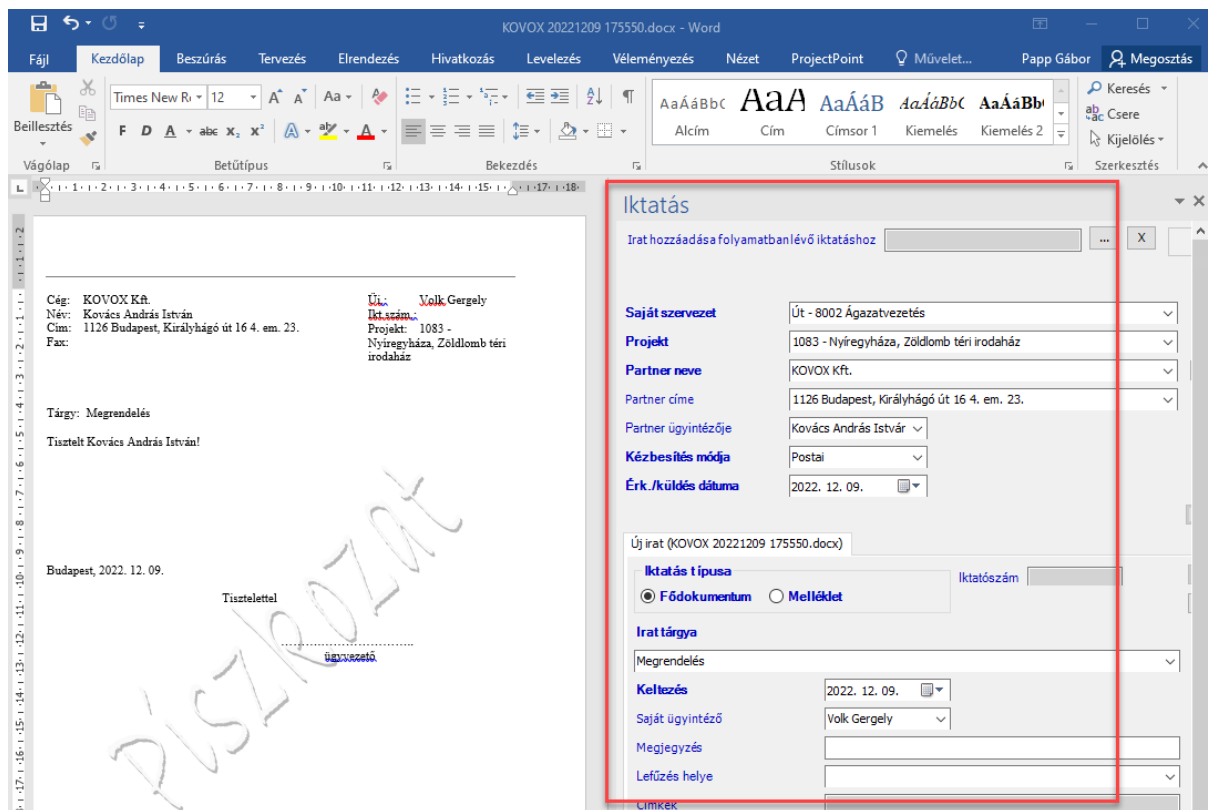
KOVOX 20221209 175550.docx - Word

Fájl Kezdőlap Beszúrás Tervezés Elrendezés Hivatkozás Levelezés Véleményezés Nézet ProjectPoint Művelet... Papp Gábor Megosztás

Beillesztés Times New R 12 A A Aa AaÁáBbC AaA AaÁáB AaÁáBbC AaÁáBb Keresés Csere Kijelölés
F D A abc $x_2$ $x^2$ Alcím Cím Címsor 1 Kiemelés Kiemelés 2
Vágólap Betűtípus Bekezdés Stílusok Szerkesztés

Cég: KOVOX Kft.
Név: Kovács András István
Cím: 1126 Budapest, Királyhágó út 16 4. em. 23.
Fax:

Üi.: Volk Gergely
Ikt.szám.:
Projekt: 1083 - Nyíregyháza, Zöldlomb téri irodaház

Tárgy: Megrendelés

Tisztelt Kovács András István!

Budapest, 2022. 12. 09.

Tisztelettel

ügyvezető

Piszkozat

Iktatás

Irat hozzáadása folyamatban lévő iktatáshoz ... X

Saját szervezet Út - 8002 Ágazatvezetés
Projekt 1083 - Nyíregyháza, Zöldlomb téri irodaház
Partner neve KOVOX Kft.
Partner címe 1126 Budapest, Királyhágó út 16 4. em. 23.
Partner ügyintézője Kovács András István
Kézbesítés módja Postai
Érk./küldés dátuma 2022. 12. 09.

Új irat (KOVOX 20221209 175550.docx)

Iktatás típusa
Födokumentum Melléklet
Iktatószám

Irat tárgya
Megrendelés

Keltezés 2022. 12. 09.
Saját ügyintéző Volk Gergely
Megjegyzés
Lefűzés helye
Címkék